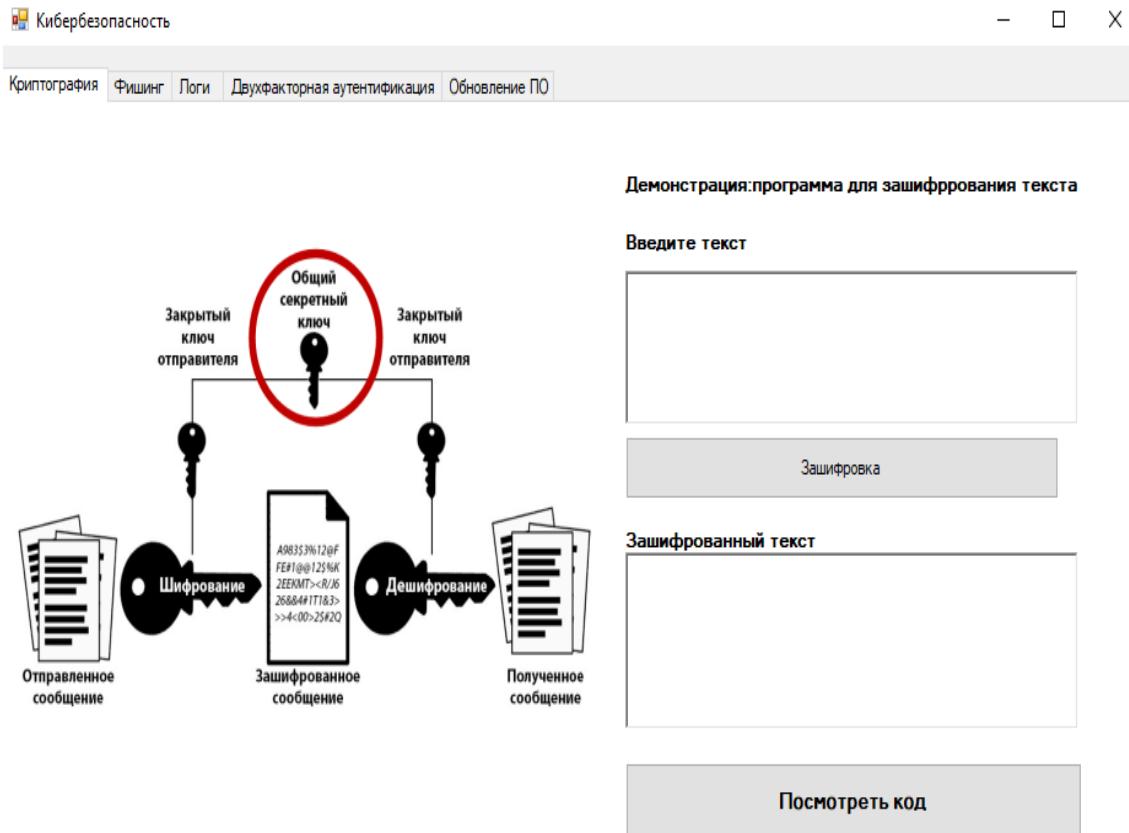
Кибербезопасность

Криптография | Фишинг | Логи | Двухфакторная аутентификация | Обновление ПО

Закрытый ключ отправителя

Общий секретный ключ

Закрытый ключ отправителя

Шифрование

A983$3%12@F FE#1@@12$%K 2EEKMT><R/J6 26&84#1T1&3> >>4<00>2$#2Q

Дешифрование

Отправленное сообщение

Зашифрованное сообщение

Полученное сообщение

Демонстрация:программа для зашифррования текста

Введите текст

Зашифровка

Зашифрованный текст

Посмотреть код